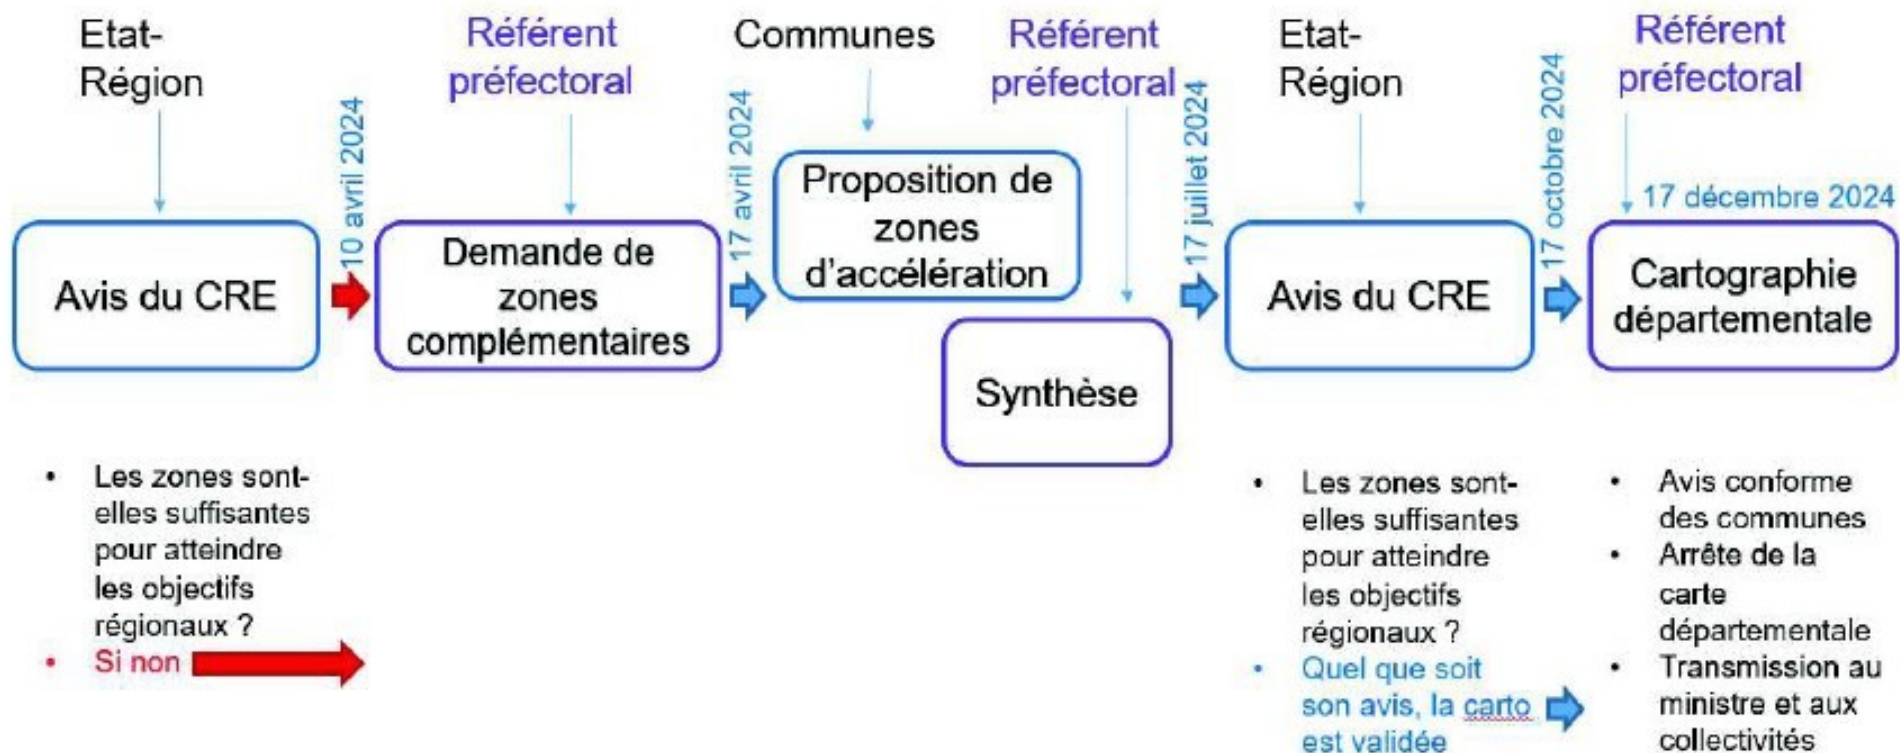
Etat-Région

Avis du CRE

- Les zones sont-elles suffisantes pour atteindre les objectifs régionaux ?
- Si non

10 avril 2024

Référent préfectoral

Demande de zones complémentaires

17 avril 2024

Communes

Proposition de zones d'accélération

Référent préfectoral

Synthèse

17 juillet 2024

Etat-Région

Avis du CRE

- Les zones sont-elles suffisantes pour atteindre les objectifs régionaux ?
- Quel que soit son avis, la carto est validée

17 octobre 2024

Référent préfectoral

17 décembre 2024

Cartographie départementale

- Avis conforme des communes
- Arrête de la carte départementale
- Transmission au ministre et aux collectivités